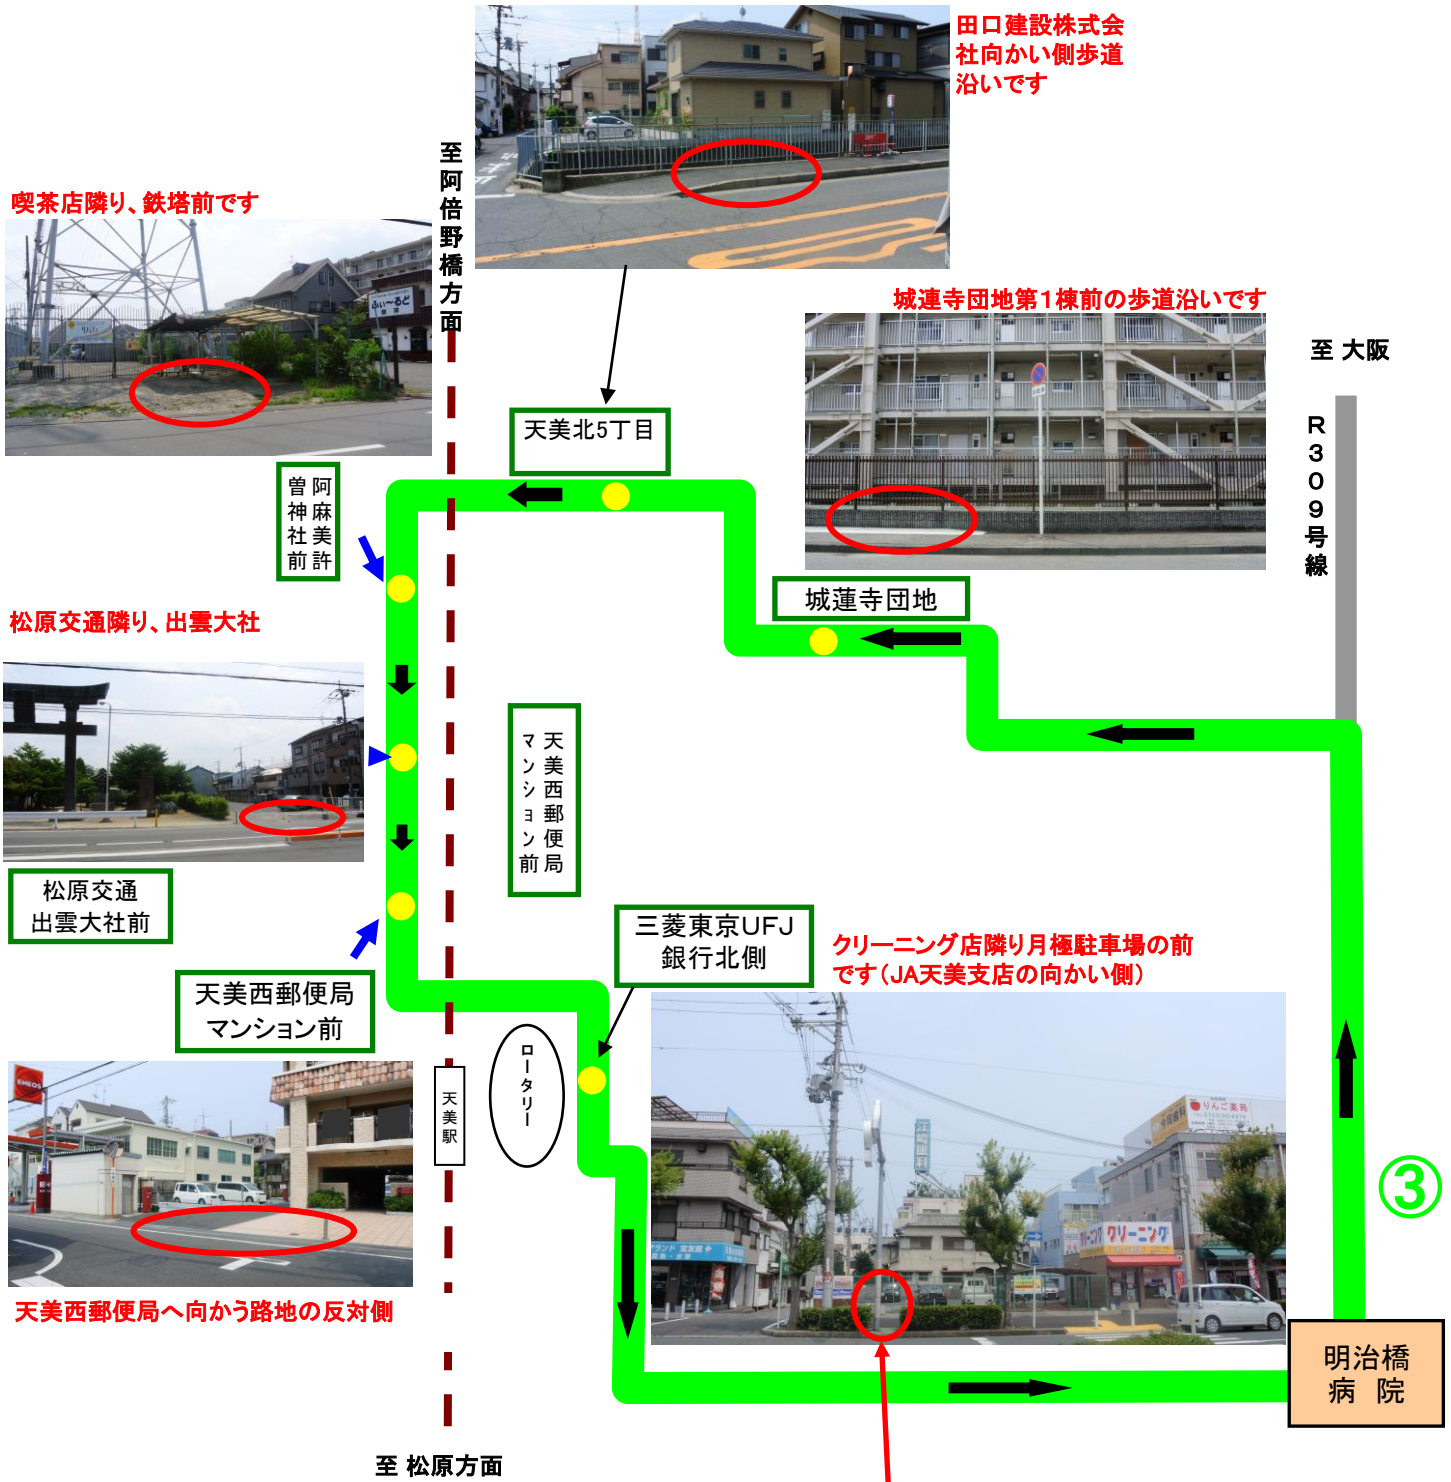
田口建設株式会社向かい側歩道沿いです

至阿倍野橋方面

喫茶店隣り、鉄塔前です

ふぃ～るど

城蓮寺団地第1棟前の歩道沿いです

至 大阪

R309号線

天美北5丁目

曽神社前

阿麻美許

城蓮寺団地

松原交通隣り、出雲大社

天美西郵便局マンション前

松原交通
出雲大社前

三菱東京UFJ
銀行北側

クリーニング店隣り月極駐車場の前です(JA天美支店の向かい側)

天美西郵便局
マンション前

ロータリー

天美駅

ENEOS

りんご薬局

クリーニング

③

天美西郵便局へ向かう路地の反対側

明治橋
病 院

至 松原方面